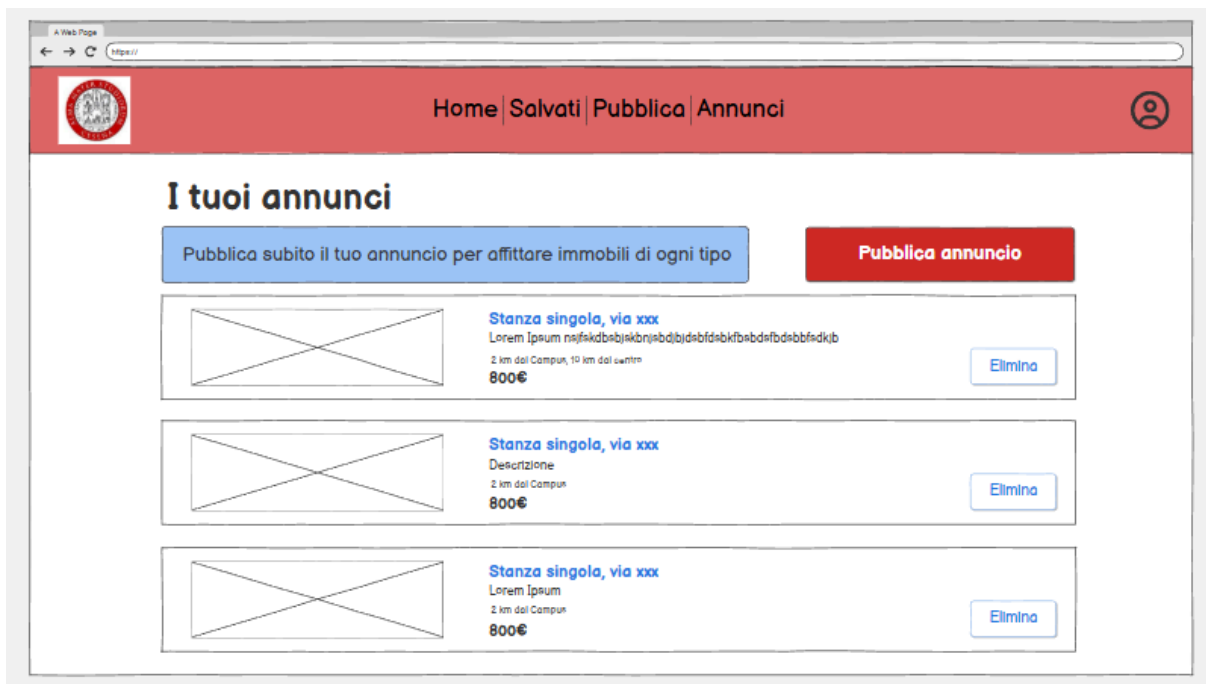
A Web Page
https://

Home | Salvati | Pubblica | Annunci

I tuoi annunci

Pubblica subito il tuo annuncio per affittare immobili di ogni tipo

Pubblica annuncio

Stanza singola, via xxx
Lorem Ipsum nsjfskdbsbjskbnjsbdjbjdsbfdsbkfbsbdsfbdsbbfsdkjb
2 km dal Campus, 10 km dal centro
800€
Elimina

Stanza singola, via xxx
Descrizione
2 km dal Campus
800€
Elimina

Stanza singola, via xxx
Lorem Ipsum
2 km dal Campus
800€
Elimina